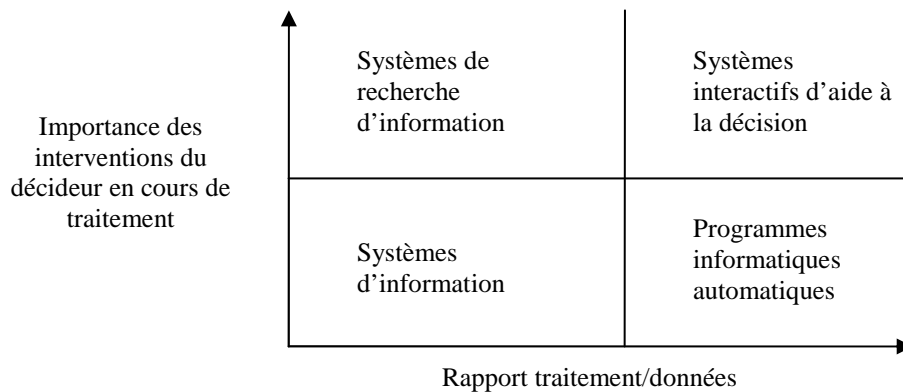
Importance des interventions du décideur en cours de traitement

Systèmes de recherche d’information

Systèmes interactifs d’aide à la décision

Systèmes d’information

Programmes informatiques automatiques

Rapport traitement/données